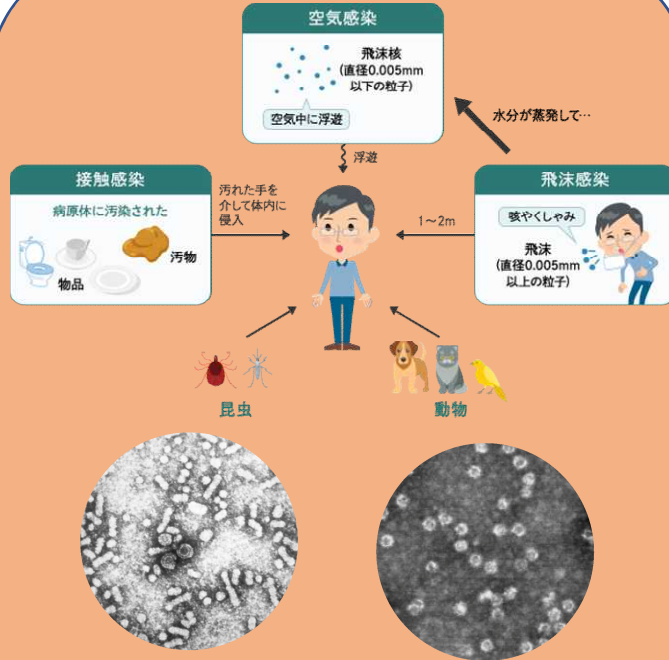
空気感染

飛沫核
(直径0.005mm
以下の粒子)

空気中に浮遊

水分が蒸発して…

浮遊

接触感染

病原体に汚染された

物品

汚物

汚れた手を
介して体内に
侵入

1〜2m

飛沫感染

咳やくしゃみ

飛沫
(直径0.005mm
以上の粒子)

昆虫

動物